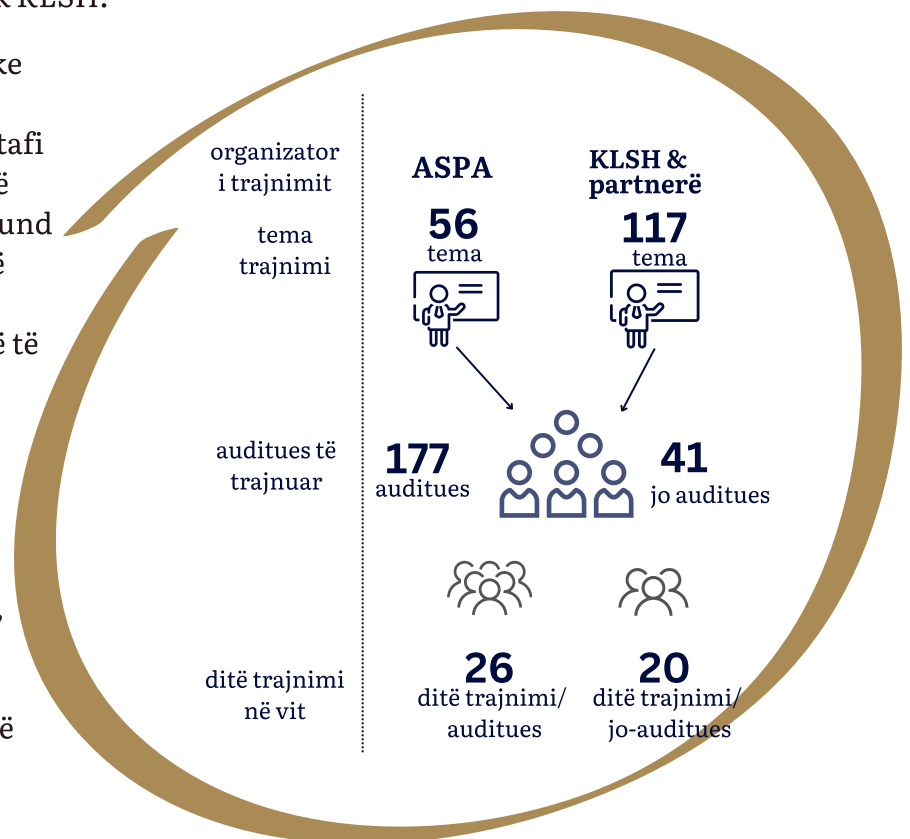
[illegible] KLSH.

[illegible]ke

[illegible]tafi
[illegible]ë
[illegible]und
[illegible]ë

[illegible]ë të

organizator i trajnimit

ASPA

KLSH & partnerë

tema trajnimi

56
tema

117
tema

auditues të trajnuar

177
auditues

41
jo auditues

ditë trajnimi në vit

26
ditë trajnimi/ auditues

20
ditë trajnimi/ jo-auditues